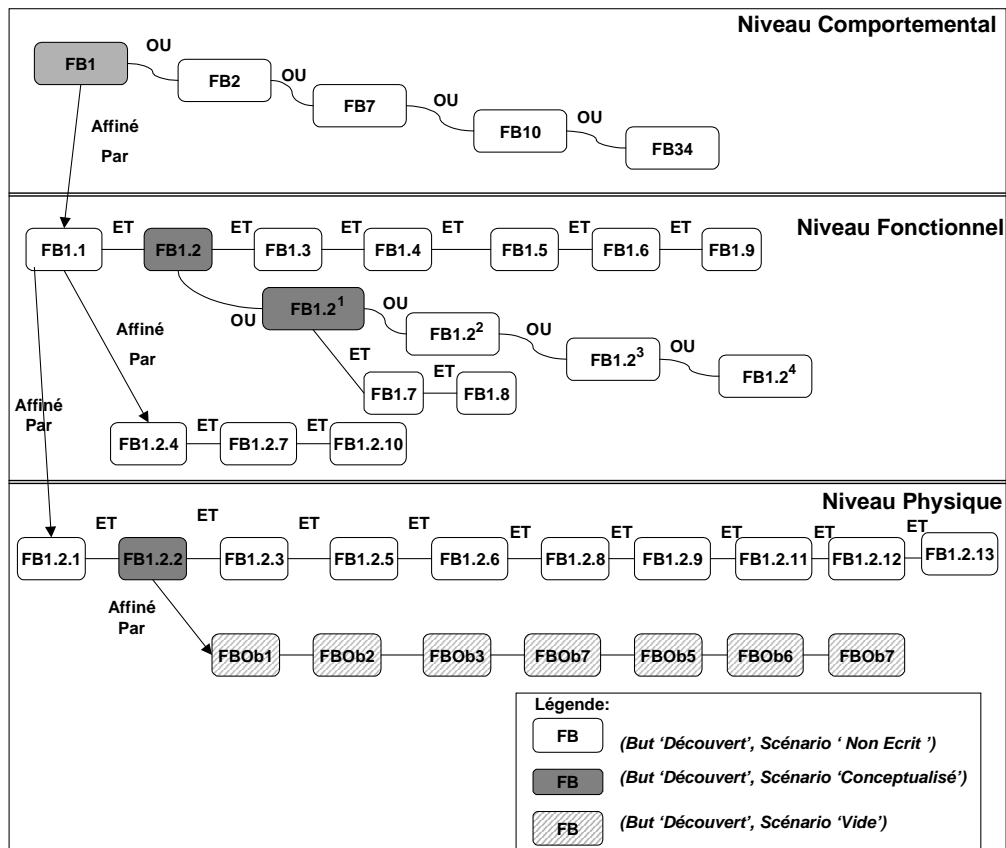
Niveau Comportemental

FB1 OU FB2 OU FB7 OU FB10 OU FB34

Affiné Par

Niveau Fonctionnel

FB1.1 ET FB1.2 ET FB1.3 ET FB1.4 ET FB1.5 ET FB1.6 ET FB1.9

OU $FB1.2^1$ OU $FB1.2^2$ OU $FB1.2^3$ OU $FB1.2^4$

ET FB1.7 ET FB1.8

Affiné Par

Affiné Par

FB1.2.4 ET FB1.2.7 ET FB1.2.10

Niveau Physique

FB1.2.1 ET FB1.2.2 ET FB1.2.3 ET FB1.2.5 ET FB1.2.6 ET FB1.2.8 ET FB1.2.9 ET FB1.2.11 ET FB1.2.12 ET FB1.2.13

Affiné Par

FBOb1 FBOb2 FBOb3 FBOb7 FBOb5 FBOb6 FBOb7

Légende:

FB (But 'Découvert', Scénario ' Non Ecrit ')

FB (But 'Découvert', Scénario 'Conceptualisé')

FB (But 'Découvert', Scénario 'Vide')